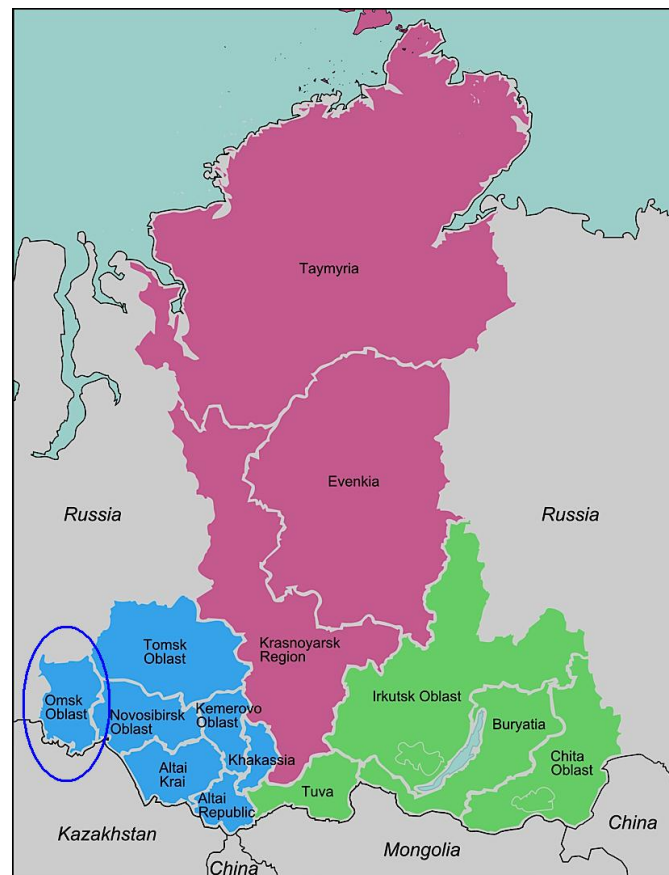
Taymyria

Evenkia

Russia

Russia

Tomsk Oblast

Krasnoyarsk Region

Omsk Oblast

Novosibirsk Oblast

Kemerovo Oblast

Irkutsk Oblast

Buryatia

Khakassia

Altai Krai

Chita Oblast

Altai Republic

Tuva

Kazakhstan

Mongolia

China

China